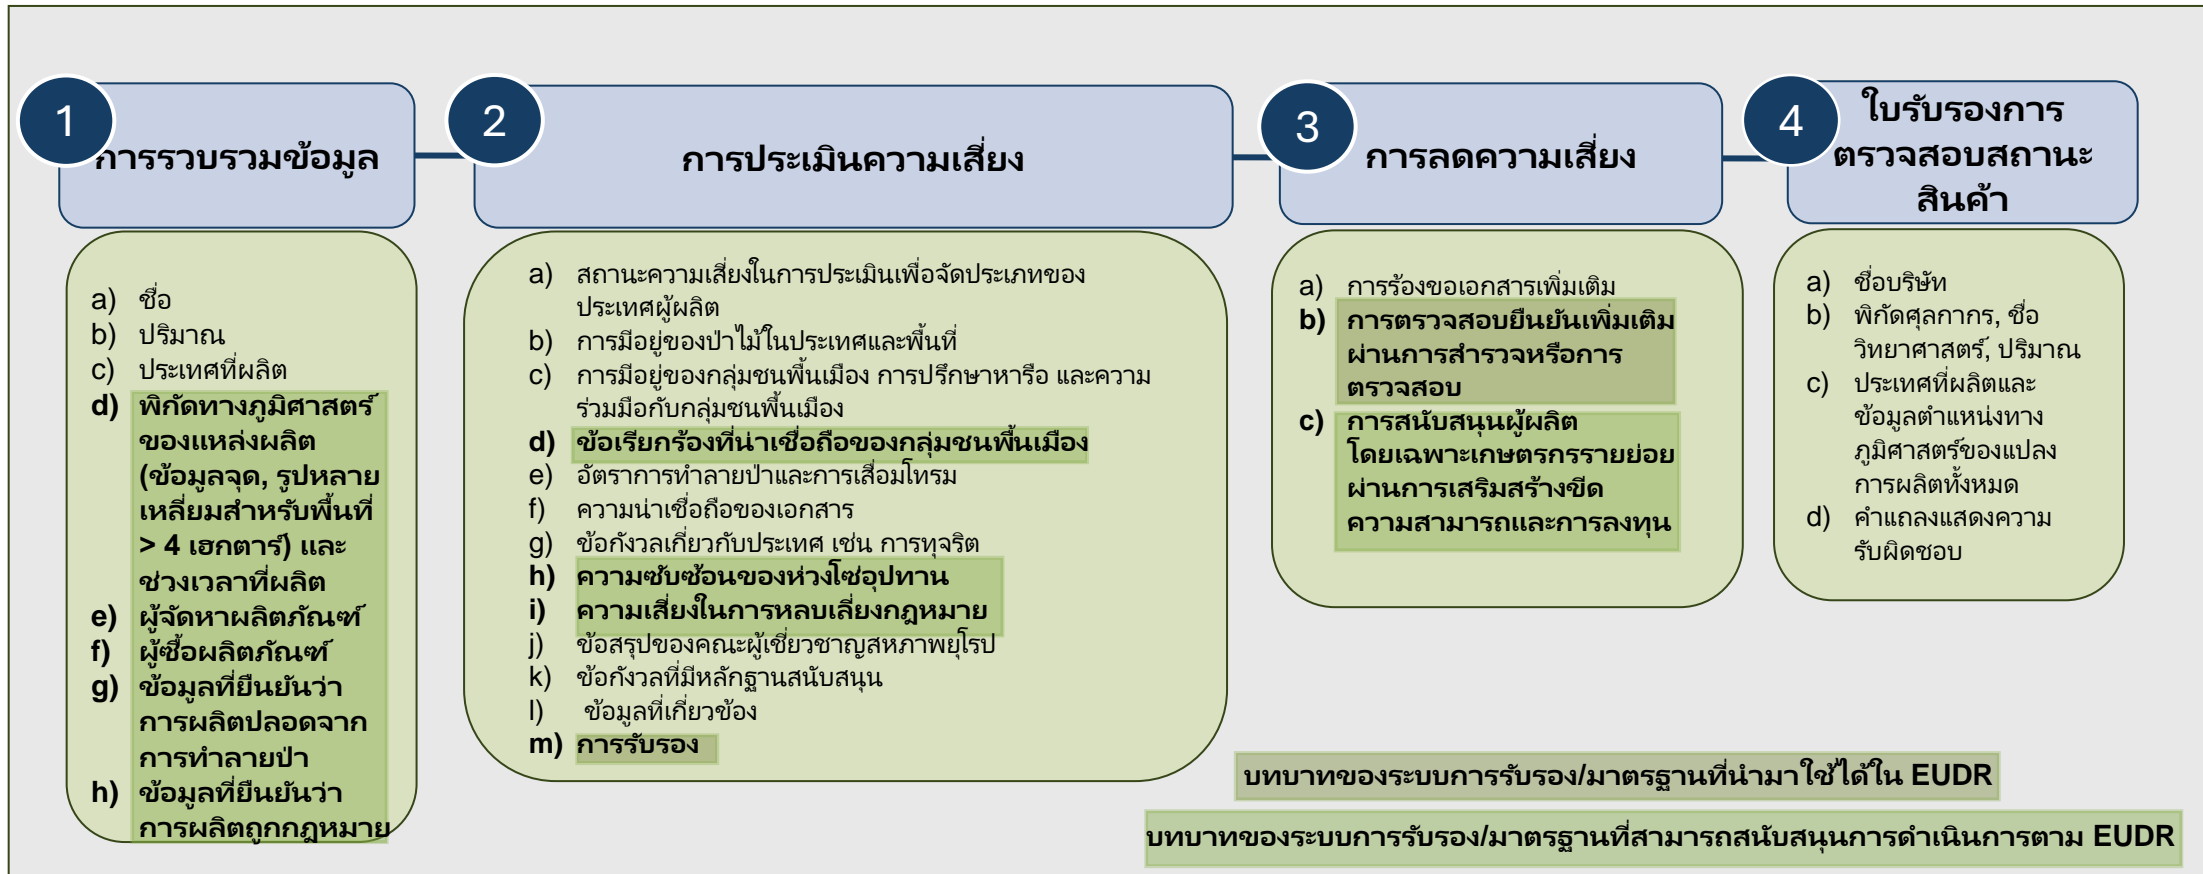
1 การรวบรวมข้อมูล

a) ชื่อ
b) ปริมาณ
c) ประเทศที่ผลิต
d) พิกัดทางภูมิศาสตร์ของแหล่งผลิต (ข้อมูลจุด, รูปหลายเหลี่ยมสำหรับพื้นที่ > 4 เฮกตาร์) และช่วงเวลาที่ผลิต
e) ผู้จัดหาผลิตภัณฑ์
f) ผู้ซื้อผลิตภัณฑ์
g) ข้อมูลที่ยืนยันว่าการผลิตปลอดจากการทำลายป่า
h) ข้อมูลที่ยืนยันว่าการผลิตถูกกฎหมาย

2 การประเมินความเสี่ยง

a) สถานะความเสี่ยงในการประเมินเพื่อจัดประเภทของประเทศผู้ผลิต
b) การมีอยู่ของป่าไม้ในประเทศและพื้นที่
c) การมีอยู่ของกลุ่มชนพื้นเมือง การปรึกษาหารือ และความร่วมมือกับกลุ่มชนพื้นเมือง
d) ข้อเรียกร้องที่น่าเชื่อถือของกลุ่มชนพื้นเมือง
e) อัตราการทำลายป่าและการเสื่อมโทรม
f) ความน่าเชื่อถือของเอกสาร
g) ข้อกังวลเกี่ยวกับประเทศ เช่น การทุจริต
h) ความซับซ้อนของห่วงโซ่อุปทาน
i) ความเสี่ยงในการหลบเลี่ยงกฎหมาย
j) ข้อสรุปของคณะผู้เชี่ยวชาญสหภาพยุโรป
k) ข้อกังวลที่มีหลักฐานสนับสนุน
l) ข้อมูลที่เกี่ยวข้อง
m) การรับรอง

3 การลดความเสี่ยง

a) การร้องขอเอกสารเพิ่มเติม
b) การตรวจสอบยืนยันเพิ่มเติมผ่านการสำรวจหรือการตรวจสอบ
c) การสนับสนุนผู้ผลิตโดยเฉพาะเกษตรกรรายย่อยผ่านการเสริมสร้างขีดความสามารถและการลงทุน

4 ใบรับรองการตรวจสอบสถานะสินค้า

a) ชื่อบริษัท
b) พิกัดศุลกากร, ชื่อวิทยาศาสตร์, ปริมาณ
c) ประเทศที่ผลิตและข้อมูลตำแหน่งทางภูมิศาสตร์ของแปลงการผลิตทั้งหมด
d) คำแถลงแสดงความรับผิดชอบ

บทบาทของระบบการรับรอง/มาตรฐานที่นำมาใช้ได้ใน EUDR

บทบาทของระบบการรับรอง/มาตรฐานที่สามารถสนับสนุนการดำเนินการตาม EUDR